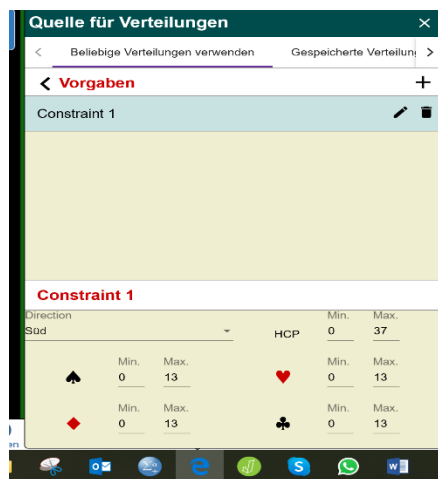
Quelle für Verteilungen ×

< Beliebige Verteilungen verwenden Gespeicherte Verteilun >

< Vorgaben +

Constraint 1

Constraint 1

Direction
Süd

HCP
Min. 0
Max. 37

♠ Min. 0 Max. 13

♥ Min. 0 Max. 13

♦ Min. 0 Max. 13

♣ Min. 0 Max. 13

en